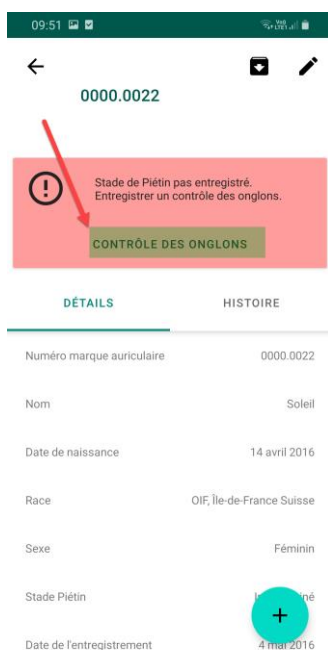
09:51

0000.0022

Stade de Piétin pas entregistré.
Entregistrer un contrôle des onglons.

CONTRÔLE DES ONGLONS

DÉTAILS

HISTOIRE

| | |
|---|---|
| Numéro marque auriculaire | 0000.0022 |
| Nom | Soleil |
| Date de naissance | 14 avril 2016 |
| Race | OIF, Île-de-France Suisse |
| Sexe | Féminin |
| Stade Piétin | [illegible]iné |
| Date de l'entregistrement | 4 mai 2016 |

+